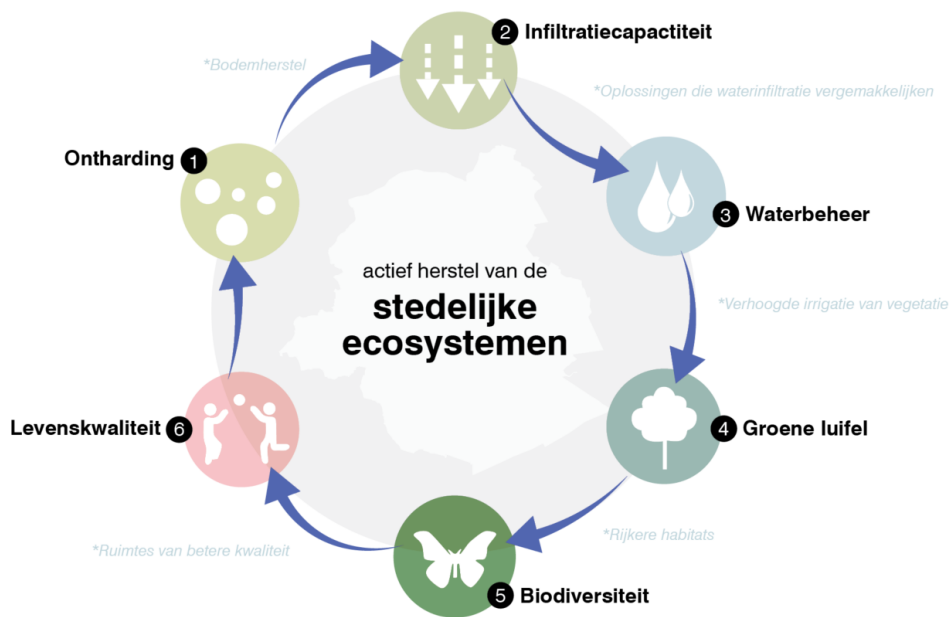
actief herstel van de
stedelijke ecosystemen

1 Ontharding

*Bodemherstel

2 Infiltratiecapactiteit

*Oplossingen die waterinfiltratie vergemakkelijken

3 Waterbeheer

*Verhoogde irrigatie van vegetatie

4 Groene luifel

*Rijkere habitats

5 Biodiversiteit

*Ruimtes van betere kwaliteit

6 Levenskwaliteit